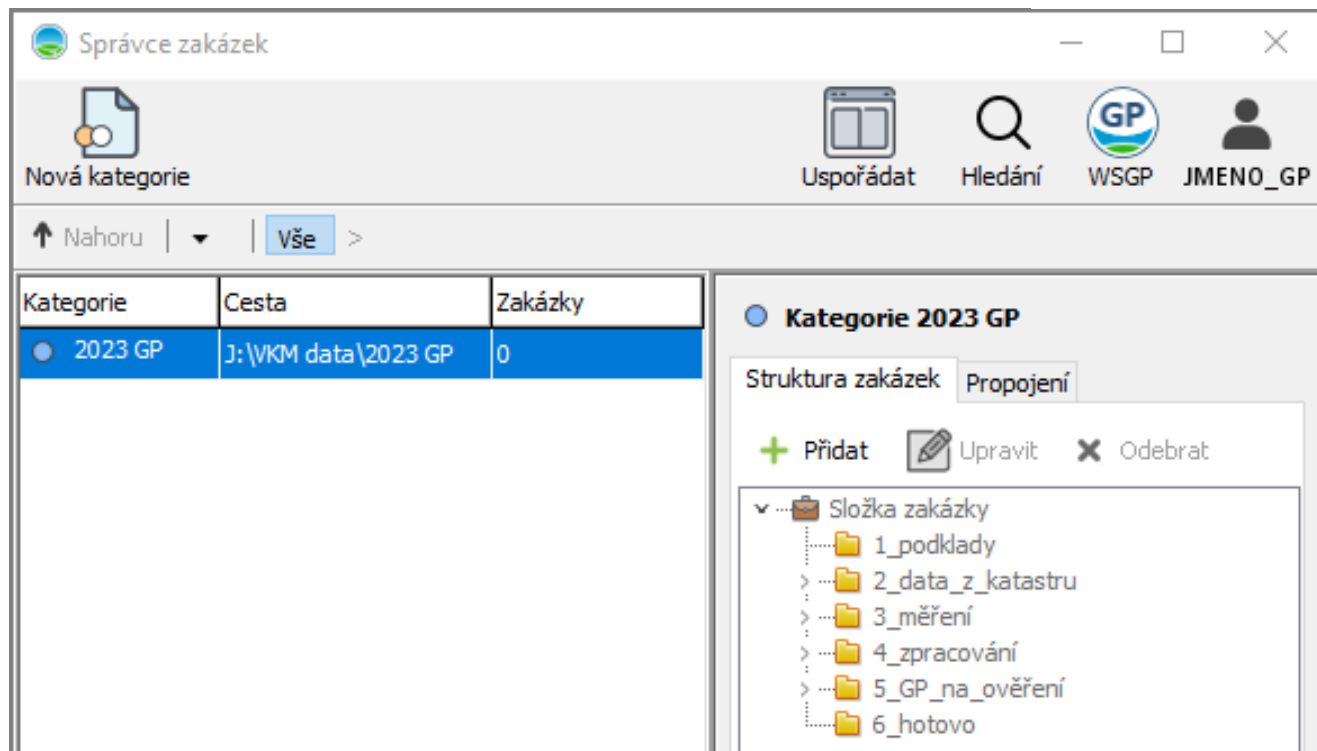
Správce zakázek

Nová kategorie

Uspořádat Hledání GP WSGP JMENO_GP

Nahoru | Vše >

| Kategorie | Cesta | Zakázky |
|---|---|---|
| 2023 GP | J:\VKM data\2023 GP | 0 |

Kategorie 2023 GP

Struktura zakázek Propojení

Přidat Upravit Odebrat

Složka zakázky
1_podklady
2_data_z_katastru
3_měření
4_zpracování
5_GP_na_ověření
6_hotovo